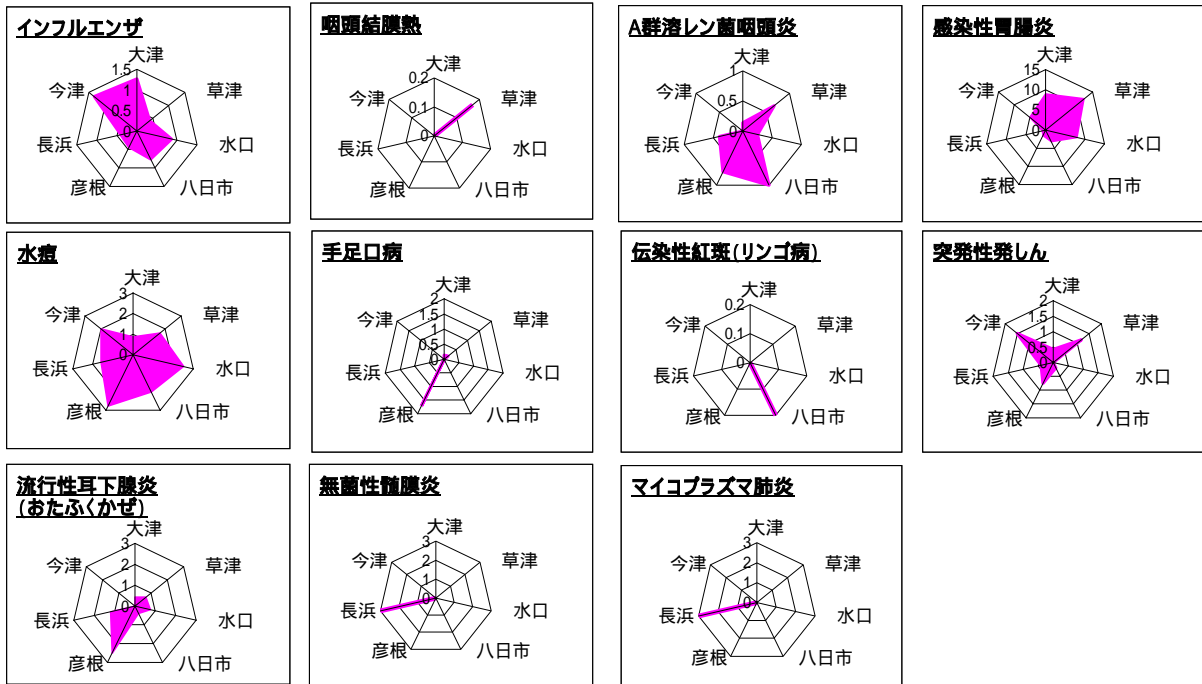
インフルエンザ
大津
1.5
1
0.5
0
今津
草津
長浜
水口
彦根
八日市

咽頭結膜熱
大津
0.2
0.1
0
今津
草津
長浜
水口
彦根
八日市

A群溶レン菌咽頭炎
大津
1
0.5
0
今津
草津
長浜
水口
彦根
八日市

感染性胃腸炎
大津
15
10
5
0
今津
草津
長浜
水口
彦根
八日市

水痘
大津
3
2
1
0
今津
草津
長浜
水口
彦根
八日市

手足口病
大津
2
1.5
1
0.5
0
今津
草津
長浜
水口
彦根
八日市

伝染性紅斑(リンゴ病)
大津
0.2
0.1
0
今津
草津
長浜
水口
彦根
八日市

突発性発しん
大津
2
1.5
1
0.5
0
今津
草津
長浜
水口
彦根
八日市

流行性耳下腺炎
(おたふくかぜ)
大津
3
2
1
0
今津
草津
長浜
水口
彦根
八日市

無菌性髄膜炎
大津
3
2
1
0
今津
草津
長浜
水口
彦根
八日市

マイコプラズマ肺炎
大津
3
2
1
0
今津
草津
長浜
水口
彦根
八日市